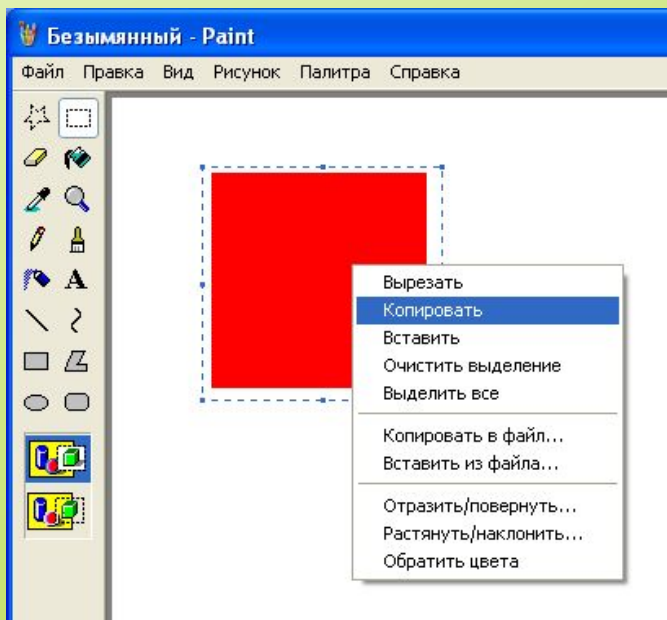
Безымянный - Paint

Файл Правка Вид Рисунок Палитра Справка

A

Вырезать
Копировать
Вставить
Очистить выделение
Выделить все

Копировать в файл...
Вставить из файла...

Отразить/повернуть...
Растянуть/наклонить...
Обратить цвета